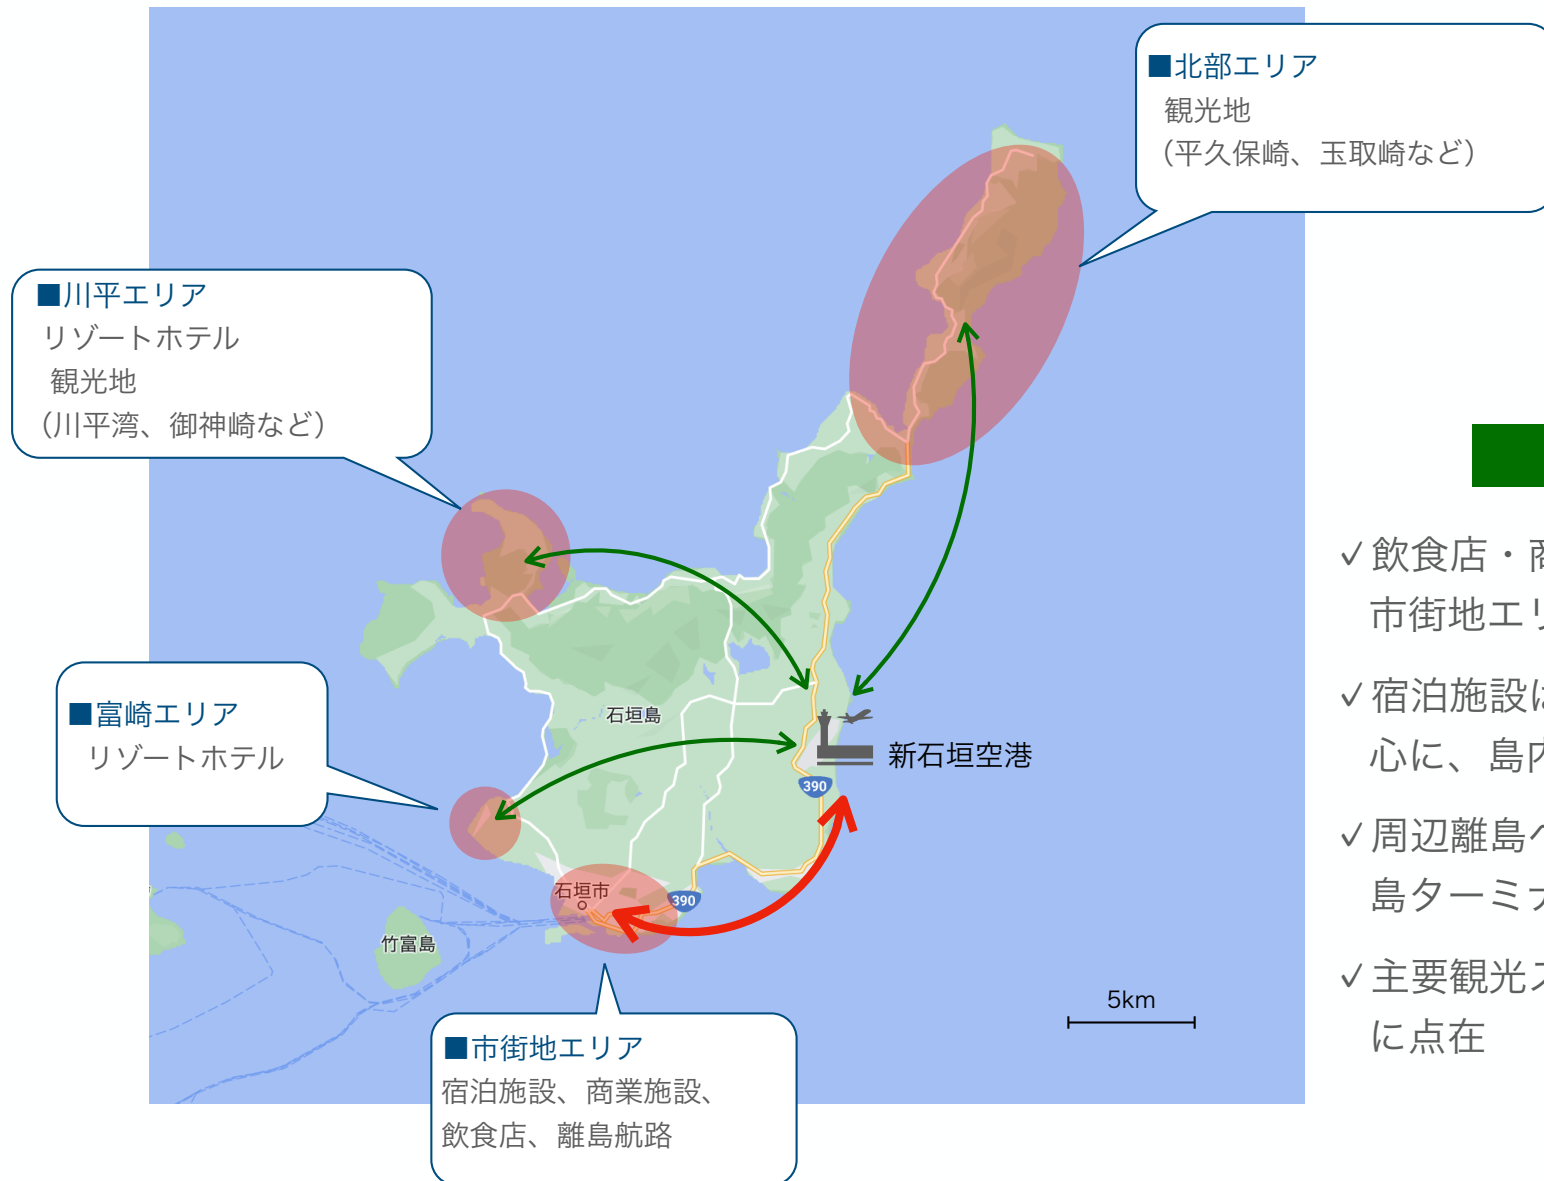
■北部エリア
観光地
(平久保崎、玉取崎など)

■川平エリア
リゾートホテル
観光地
(川平湾、御神崎など)

■富崎エリア
リゾートホテル

石垣島

新石垣空港

390

石垣市

390

竹富島

5km

■市街地エリア
宿泊施設、商業施設、
飲食店、離島航路

✓飲食店・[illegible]
市街地エリ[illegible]

✓宿泊施設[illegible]
心に、島内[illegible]

✓周辺離島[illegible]
島ターミ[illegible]

✓主要観光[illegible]
に点在